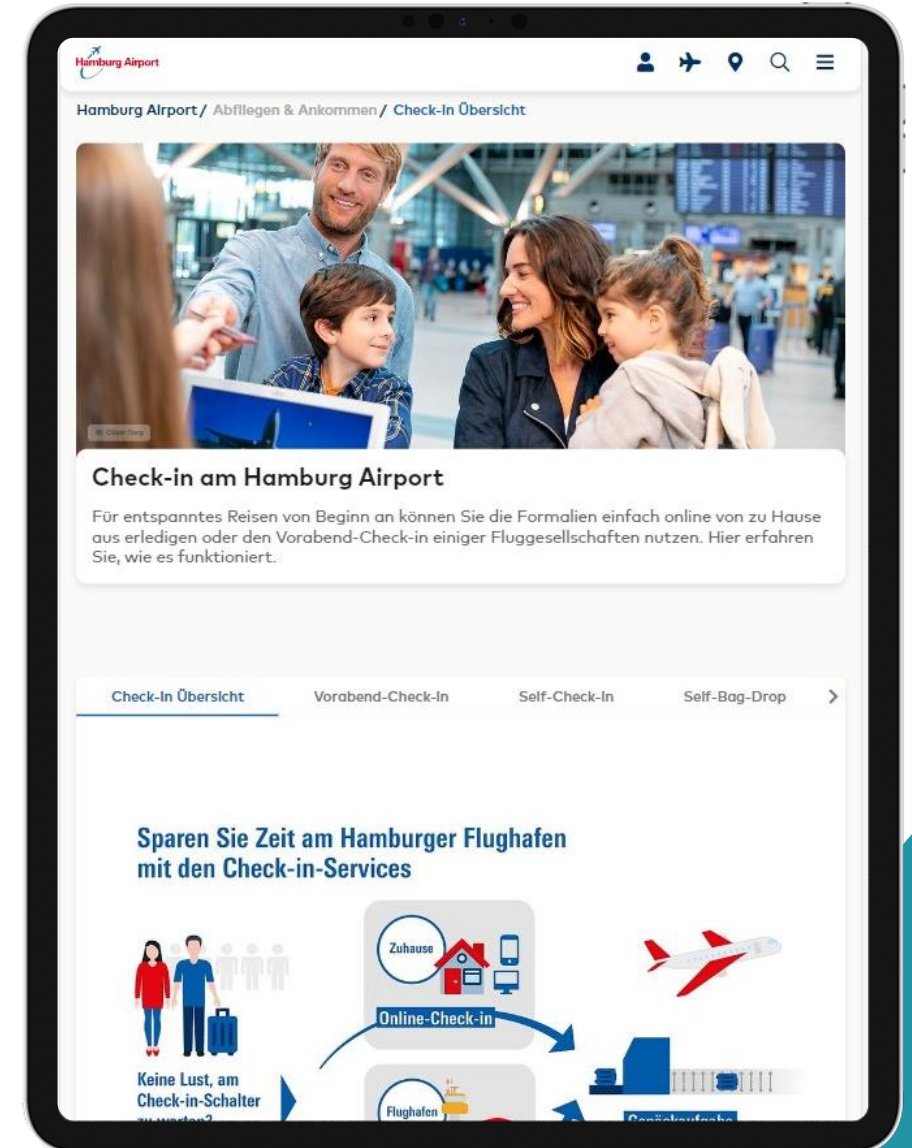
Hamburg Airport

Hamburg Airport / Abfliegen & Ankommen / Check-In Übersicht

Check-in am Hamburg Airport

Für entspanntes Reisen von Beginn an können Sie die Formalien einfach online von zu Hause aus erledigen oder den Vorabend-Check-in einiger Fluggesellschaften nutzen. Hier erfahren Sie, wie es funktioniert.

Check-In Übersicht Vorabend-Check-In Self-Check-In Self-Bag-Drop

Sparen Sie Zeit am Hamburger Flughafen mit den Check-in-Services

Zuhause

Online-Check-in

Keine Lust, am Check-in-Schalter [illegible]

Flughafen

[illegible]